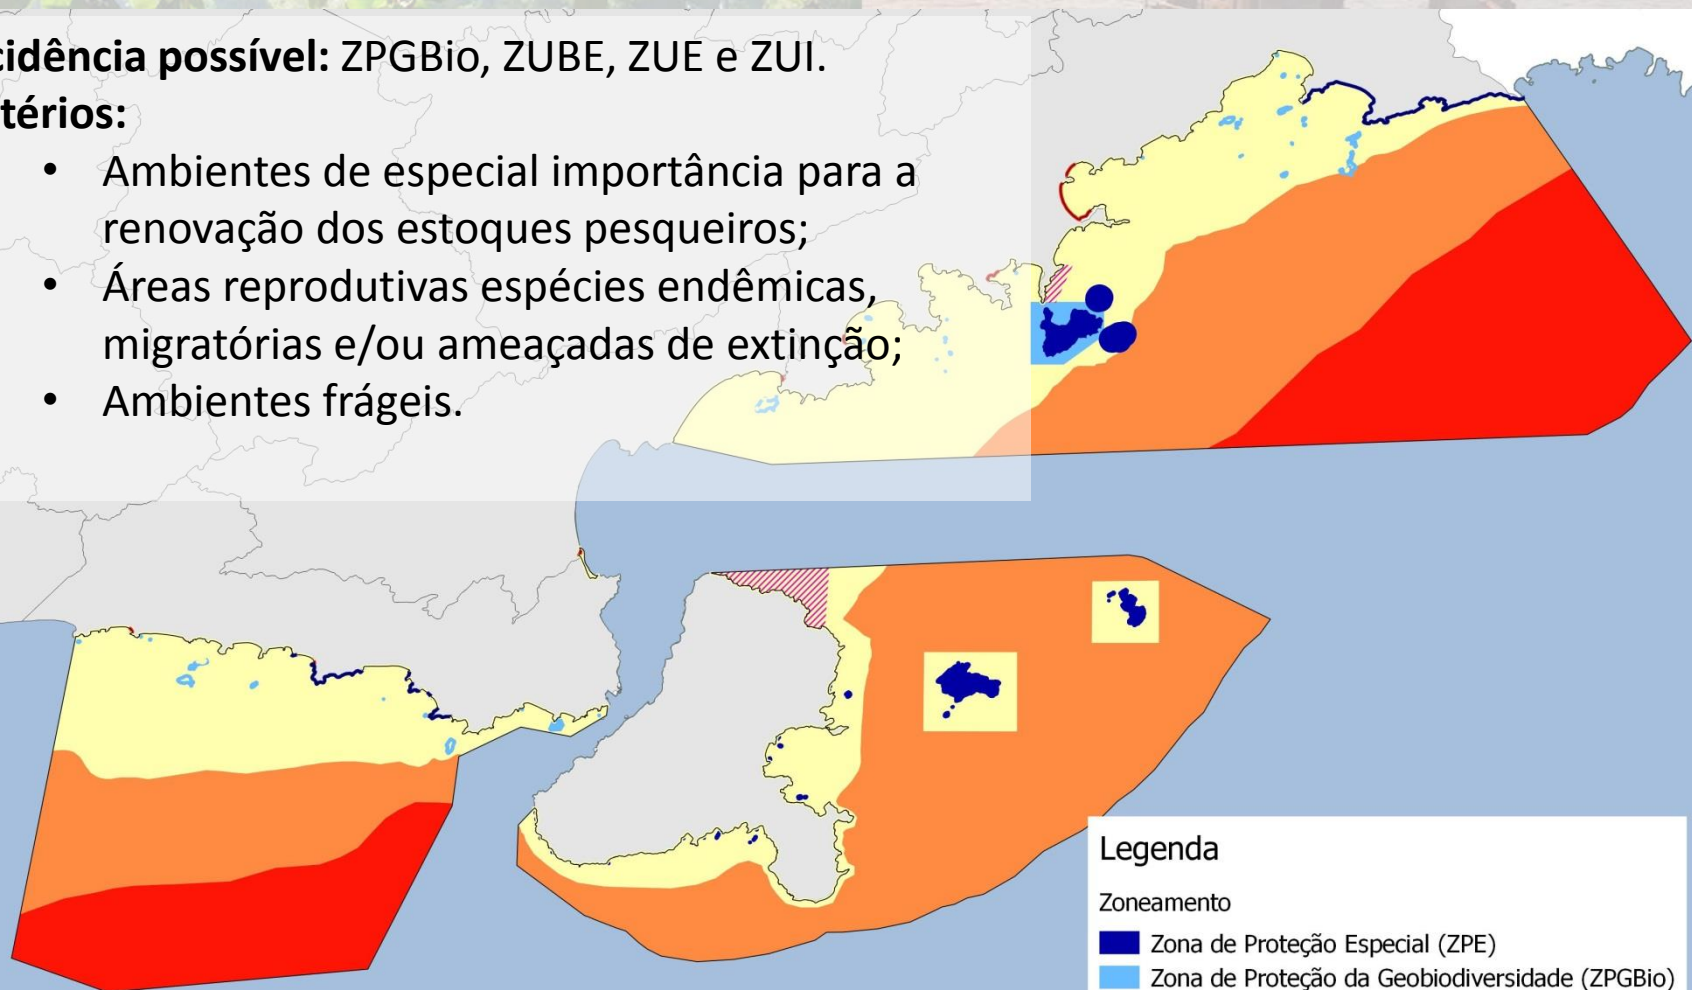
cidência possível: ZPGBio, ZUBE, ZUE e ZUI.
térios:

- Ambientes de especial importância para a renovação dos estoques pesqueiros;
- Áreas reprodutivas espécies endêmicas, migratórias e/ou ameaçadas de extinção;
- Ambientes frágeis.

Legenda
Zoneamento
Zona de Proteção Especial (ZPE)
Zona de Proteção da Geobiodiversidade (ZPGBio)